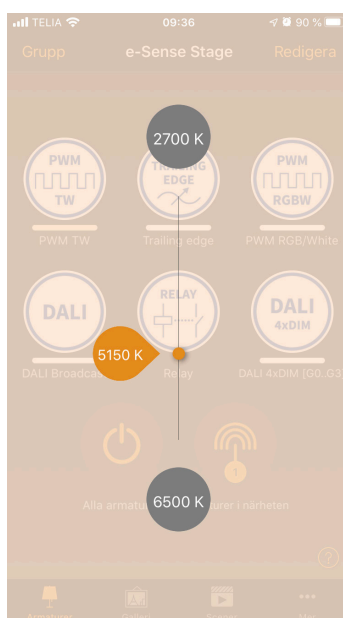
TELIA 09:36 90 %

Grupp e-Sense Stage Redigera

2700 K

PWM TW

TRAILING EDGE

PWM RGBW

PWM TW Trailing edge PWM RGB/White

DALI

RELAY

DALI 4xDIM

5150 K

DALI Broadcas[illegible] Relay DALI 4xDIM [G0..G3

1

Alla armatu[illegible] urer i närheten

6500 K

?